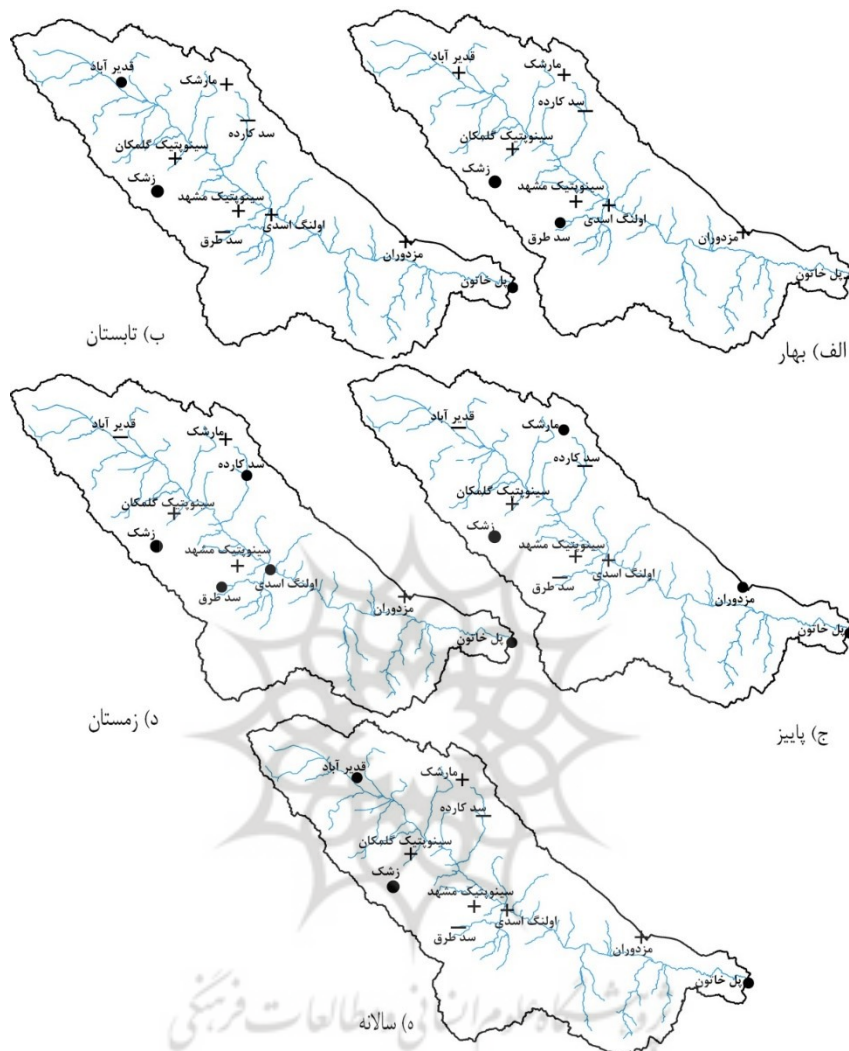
قدیر آباد
مارشک
سد کارده
سینوپتیک گلمکان
زشک
سینوپتیک مشهد
اولنگ اسدی
سد طرق
مزدوران
پل خاتون
الف) بهار

قدیر آباد
مارشک
سد کارده
سینوپتیک گلمکان
زشک
سینوپتیک مشهد
اولنگ اسدی
سد طرق
مزدوران
پل خاتون
ب) تابستان

قدیر آباد
مارشک
سد کارده
سینوپتیک گلمکان
زشک
سینوپتیک مشهد
اولنگ اسدی
سد طرق
مزدوران
پل خاتون
ج) پاییز

قدیر آباد
مارشک
سد کارده
سینوپتیک گلمکان
زشک
سینوپتیک مشهد
اولنگ اسدی
سد طرق
مزدوران
پل خاتون
د) زمستان

قدیر آباد
مارشک
سد کارده
سینوپتیک گلمکان
زشک
سینوپتیک مشهد
اولنگ اسدی
سد طرق
مزدوران
پل خاتون
ه) سالانه

پژوهشگاه علوم انسانی و مطالعات فرهنگی